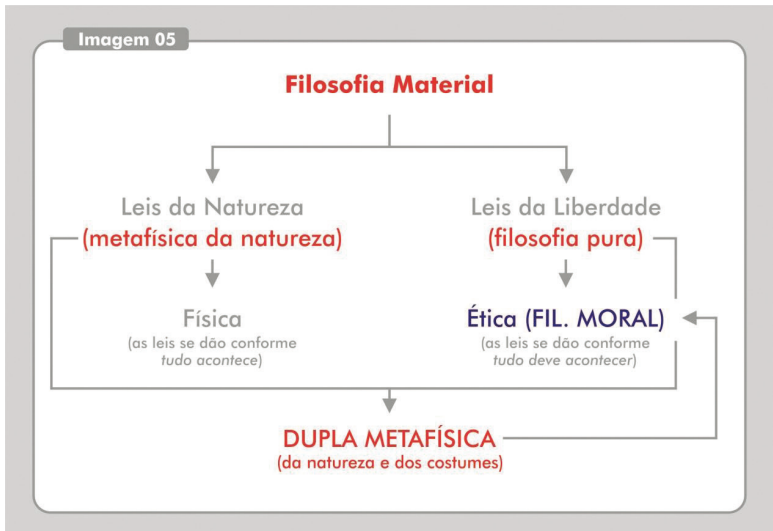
Imagem 05

Filosofia Material

Leis da Natureza
(metafísica da natureza)

Física
(as leis se dão conforme tudo acontece)

Leis da Liberdade
(filosofia pura)

Ética (FIL. MORAL)
(as leis se dão conforme tudo deve acontecer)

DUPLA METAFÍSICA
(da natureza e dos costumes)